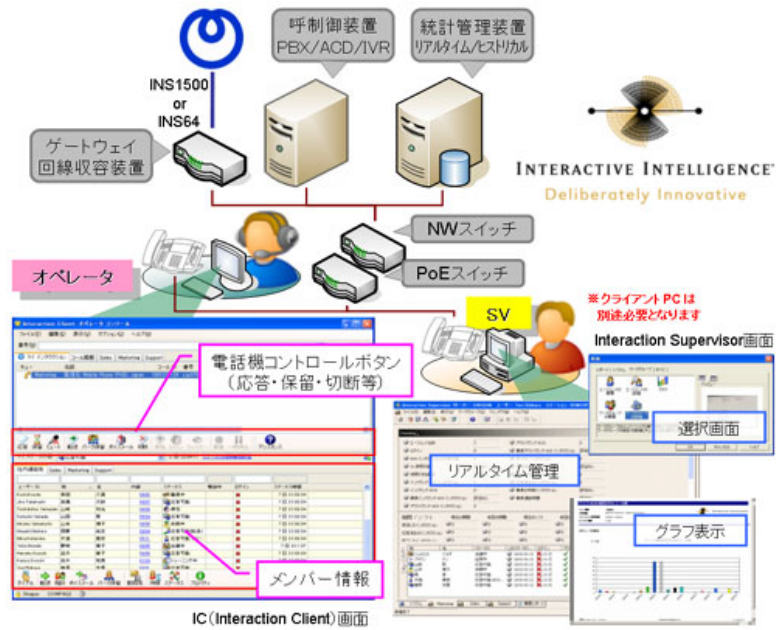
呼制御装置
PBX/ACD/IVR

統計管理装置
リアルタイム/ヒストリカル

INS1500
or
INS64

ゲートウェイ
回線収容装置

INTERACTIVE INTELLIGENCE
Deliberately Innovative

NWスイッチ

PoEスイッチ

オペレータ

SV

※クライアントPCは
別途必要となります

Interaction Supervisor画面

電話機コントロールボタン
（応答・保留・切断等）

選択画面

リアルタイム管理

グラフ表示

メンバー情報

IC（Interaction Client）画面